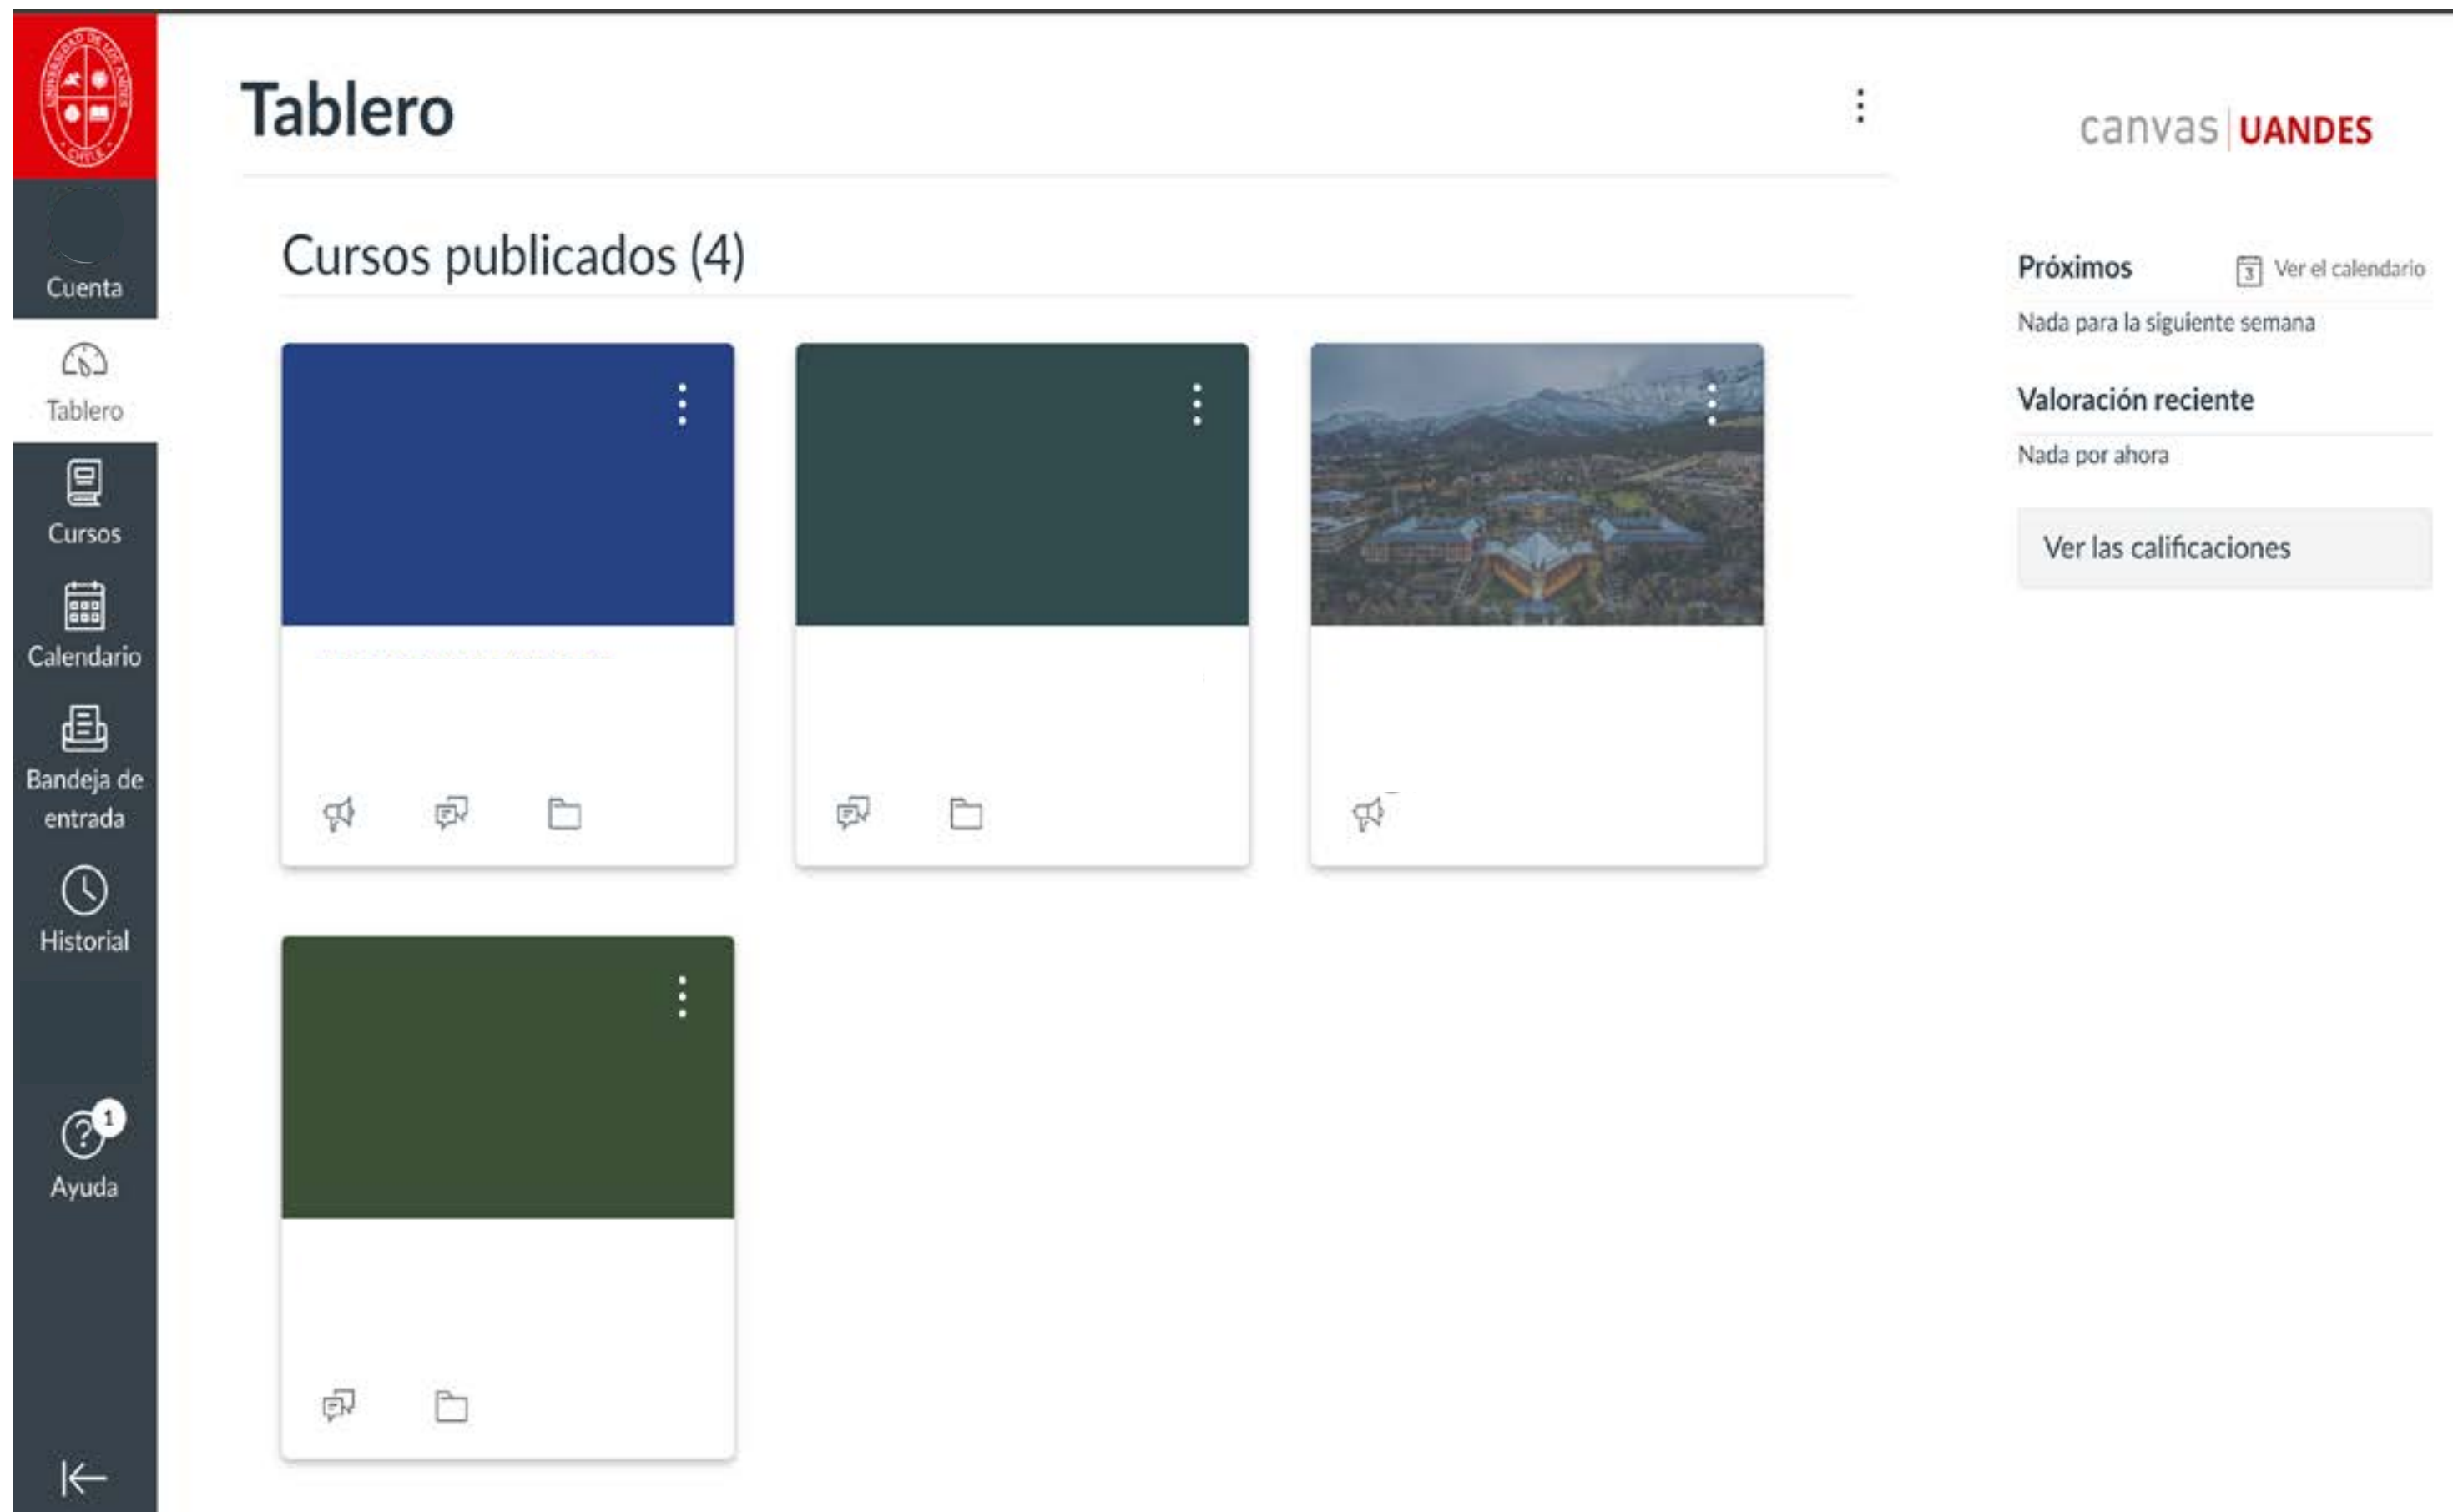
Cuenta
Tablero
Cursos
Calendario
Bandeja de entrada
Historial
Ayuda
1

Tablero

canvas UANDES

Cursos publicados (4)

Próximos
Ver el calendario
Nada para la siguiente semana

Valoración reciente
Nada por ahora

Ver las calificaciones